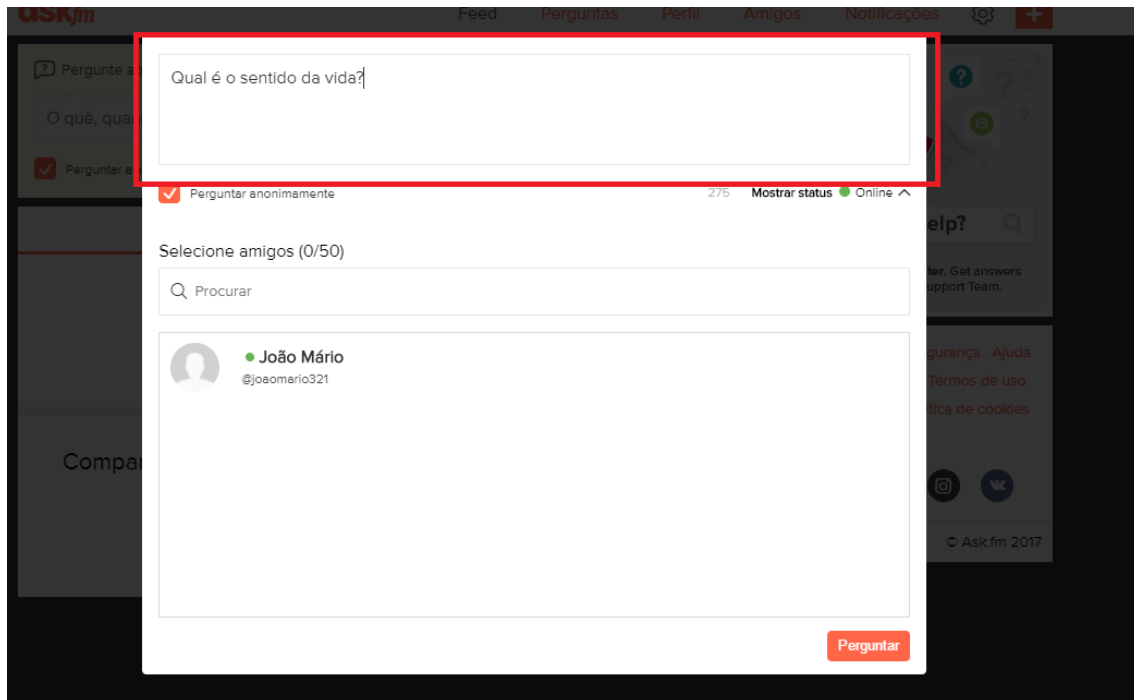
ASKfm Feed Perguntas Perfil Amigos Notificações

Pergunte a
O quê, qua
Perguntar a

Qual é o sentido da vida?

Perguntar anonimamente 275 Mostrar status Online

Selecione amigos (0/50)

Procurar

João Mário
@joaomario321

Perguntar

elp?
ter. Get answers
upport Team.

gurança Ajuda
Termos de uso
tica de cookies

Compar

© Ask.fm 2017